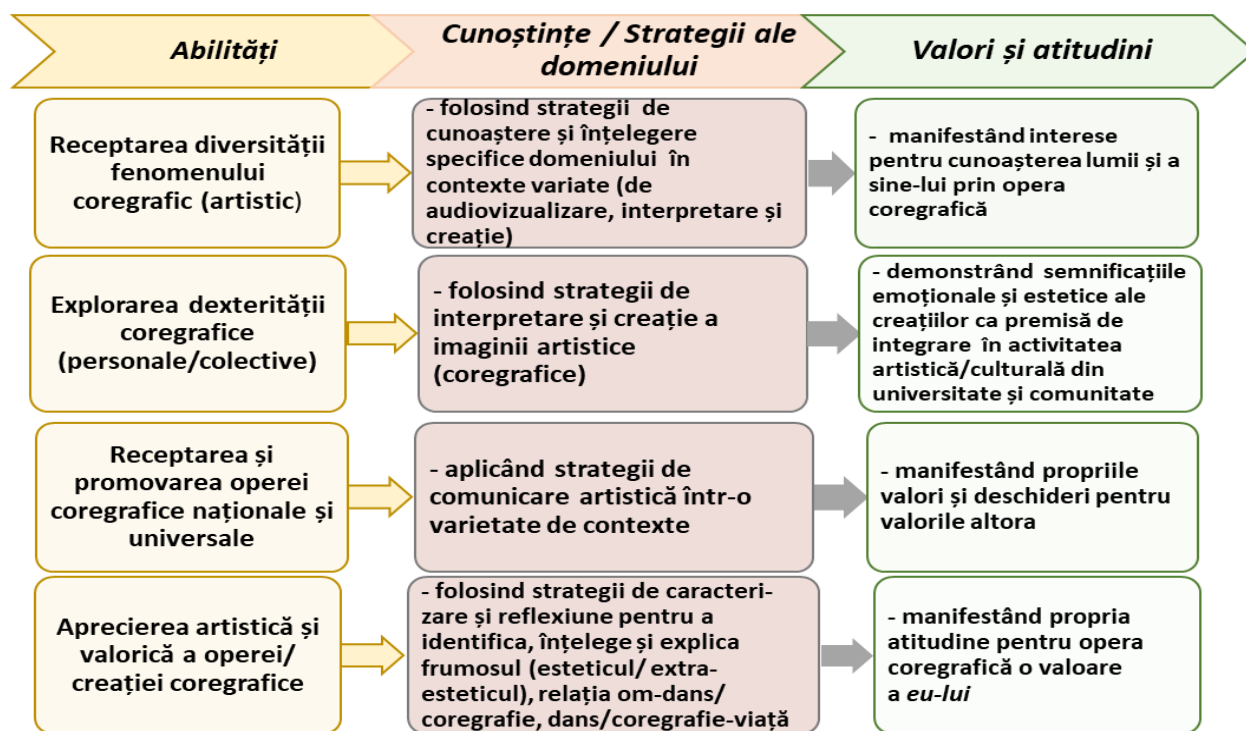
Abilități

Cunoștințe / Strategii ale domeniului

Valori și atitudini

Receptarea diversității fenomenului coregrafic (artistic)

- folosind strategii de cunoaștere și înțelegere specifice domeniului în contexte variate (de audiovizualizare, interpretare și creație)

- manifestând interese pentru cunoașterea lumii și a sine-lui prin opera coregrafică

Explorarea dexterității coregrafice (personale/colective)

- folosind strategii de interpretare și creație a imaginii artistice (coregrafice)

- demonstrând semnificațiile emoționale și estetice ale creațiilor ca premisă de integrare în activitatea artistică/culturală din universitate și comunitate

Receptarea și promovarea operei coregrafice naționale și universale

- aplicând strategii de comunicare artistică într-o varietate de contexte

- manifestând propriile valori și deschideri pentru valorile altora

Aprecierea artistică și valorică a operei/ creației coregrafice

- folosind strategii de caracterizare și reflexiune pentru a identifica, înțelege și explica frumosul (esteticul/ extra-esteticul), relația om-dans/ coregrafie, dans/coregrafie-viață

- manifestând propria atitudine pentru opera coregrafică o valoare a eu-lui